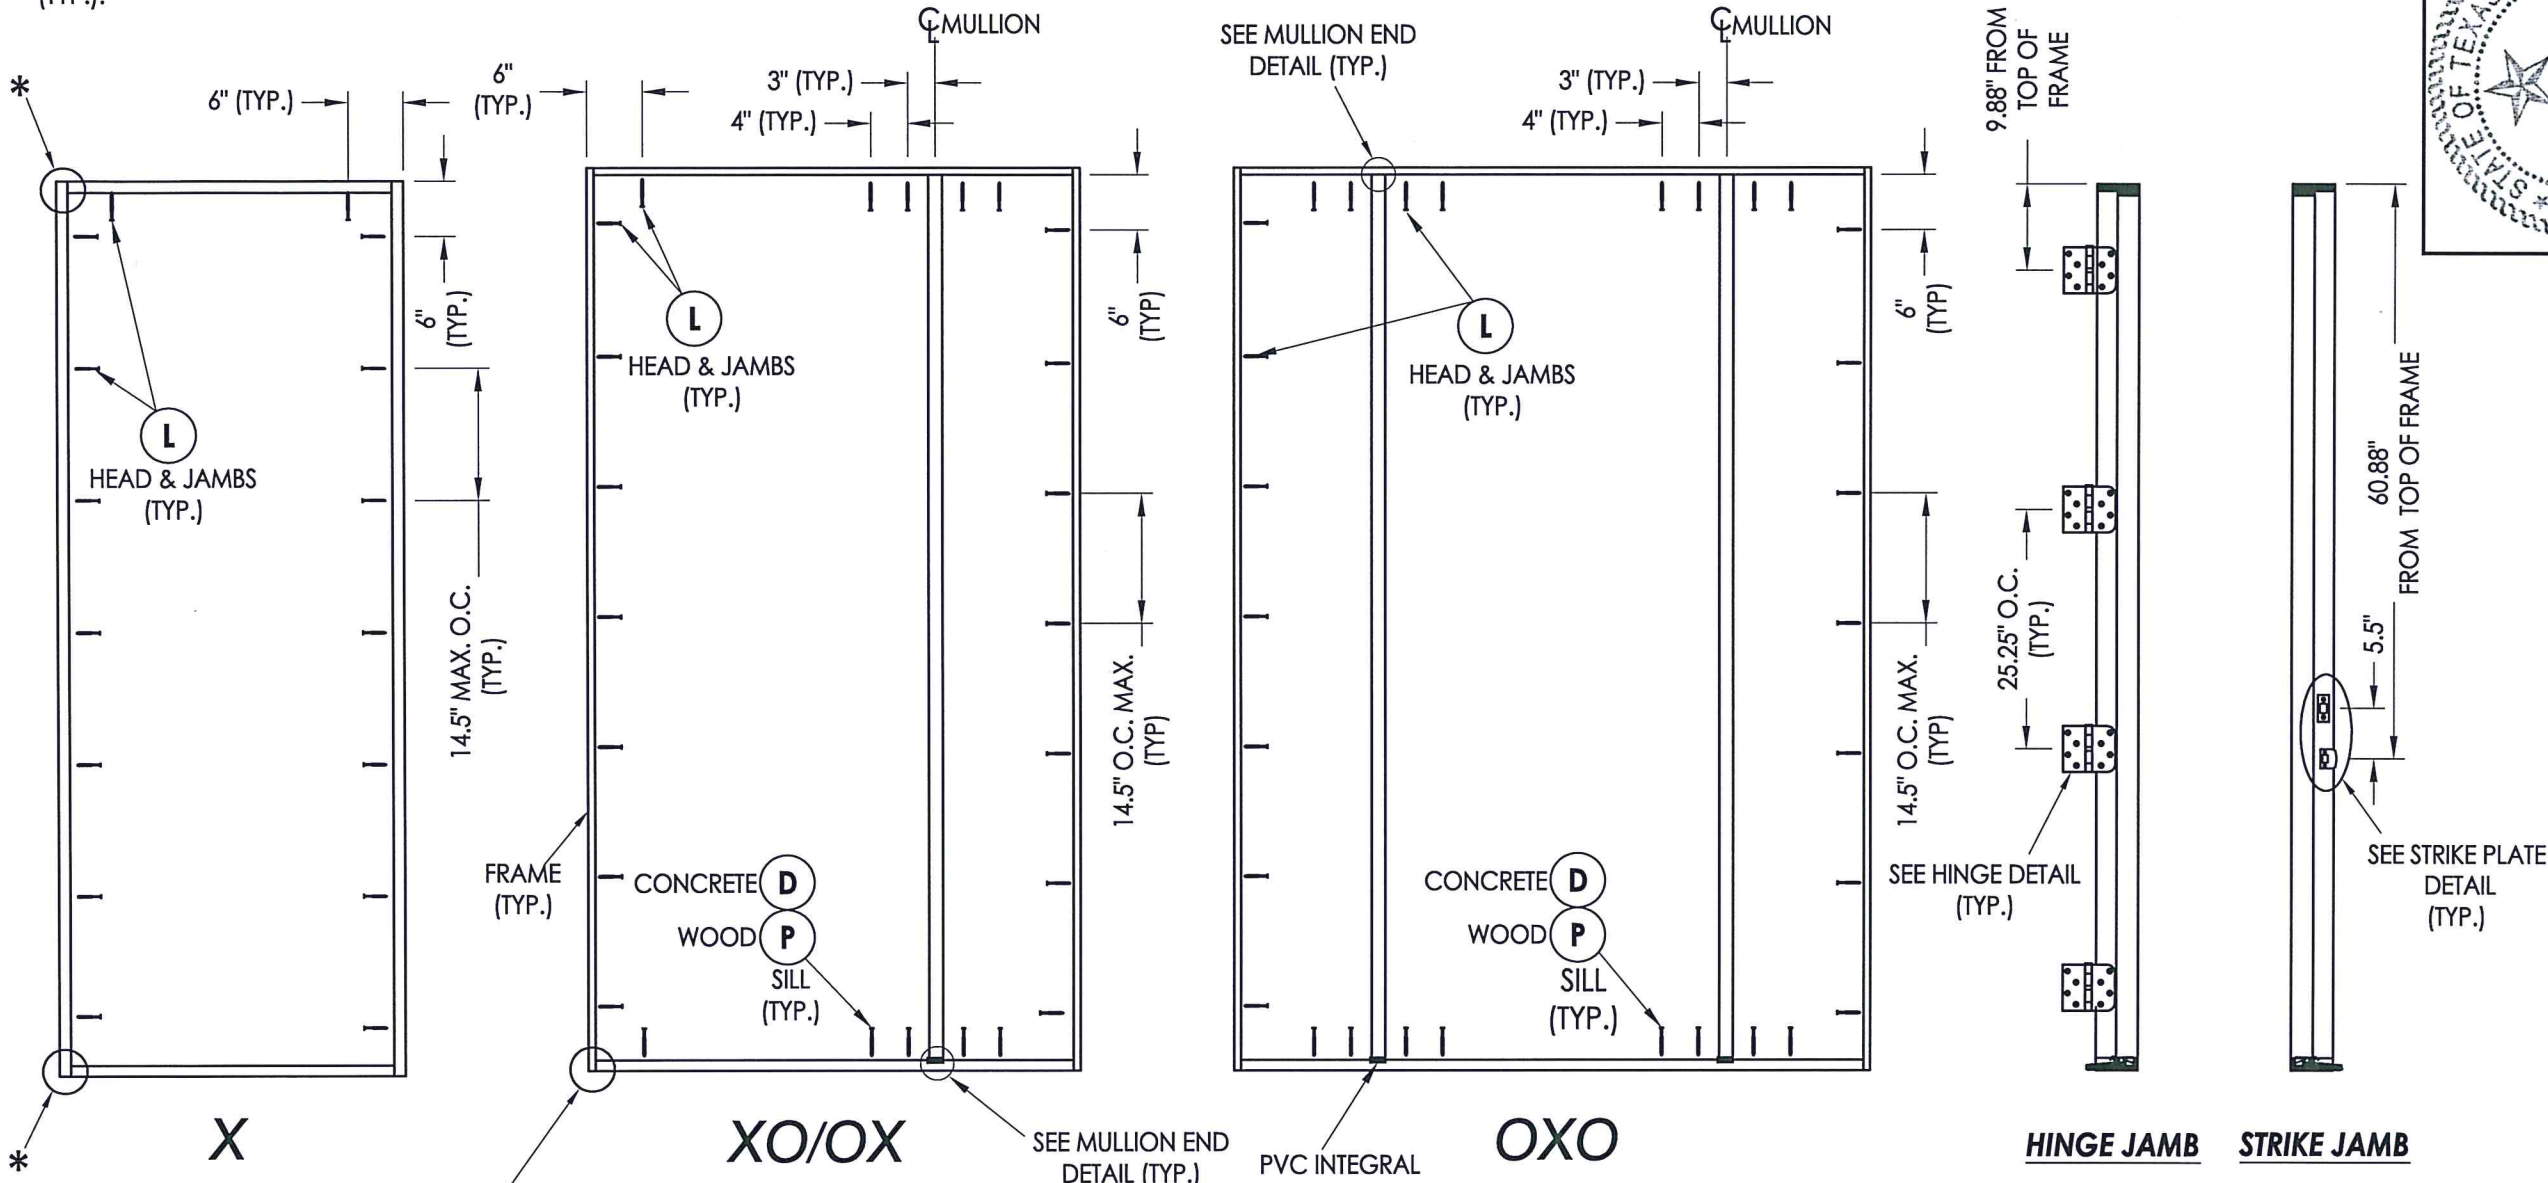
(TYP.).

*

6" (TYP.)

L
HEAD & JAMBS
(TYP.)

6"
(TYP.)

14.5" MAX. O.C.
(TYP.)

*

X

6"
(TYP.)

4" (TYP.)

3" (TYP.)

℄MULLION

L
HEAD & JAMBS
(TYP.)

FRAME
(TYP.)

CONCRETE D
WOOD P
SILL
(TYP.)

6"
(TYP)

14.5" O.C. MAX.
(TYP)

XO/OX

SEE MULLION END DETAIL (TYP.)

SEE MULLION END DETAIL (TYP.)

3" (TYP.)

4" (TYP.)

℄MULLION

L
HEAD & JAMBS
(TYP.)

CONCRETE D
WOOD P
SILL
(TYP.)

6"
(TYP)

14.5" O.C. MAX.
(TYP)

PVC INTEGRAL

OXO

9.88" FROM TOP OF FRAME

25.25" O.C.
(TYP.)

SEE HINGE DETAIL
(TYP.)

HINGE JAMB

60.88"
FROM TOP OF FRAME

5.5"

SEE STRIKE PLATE DETAIL
(TYP.)

STRIKE JAMB

STATE OF TEXAS